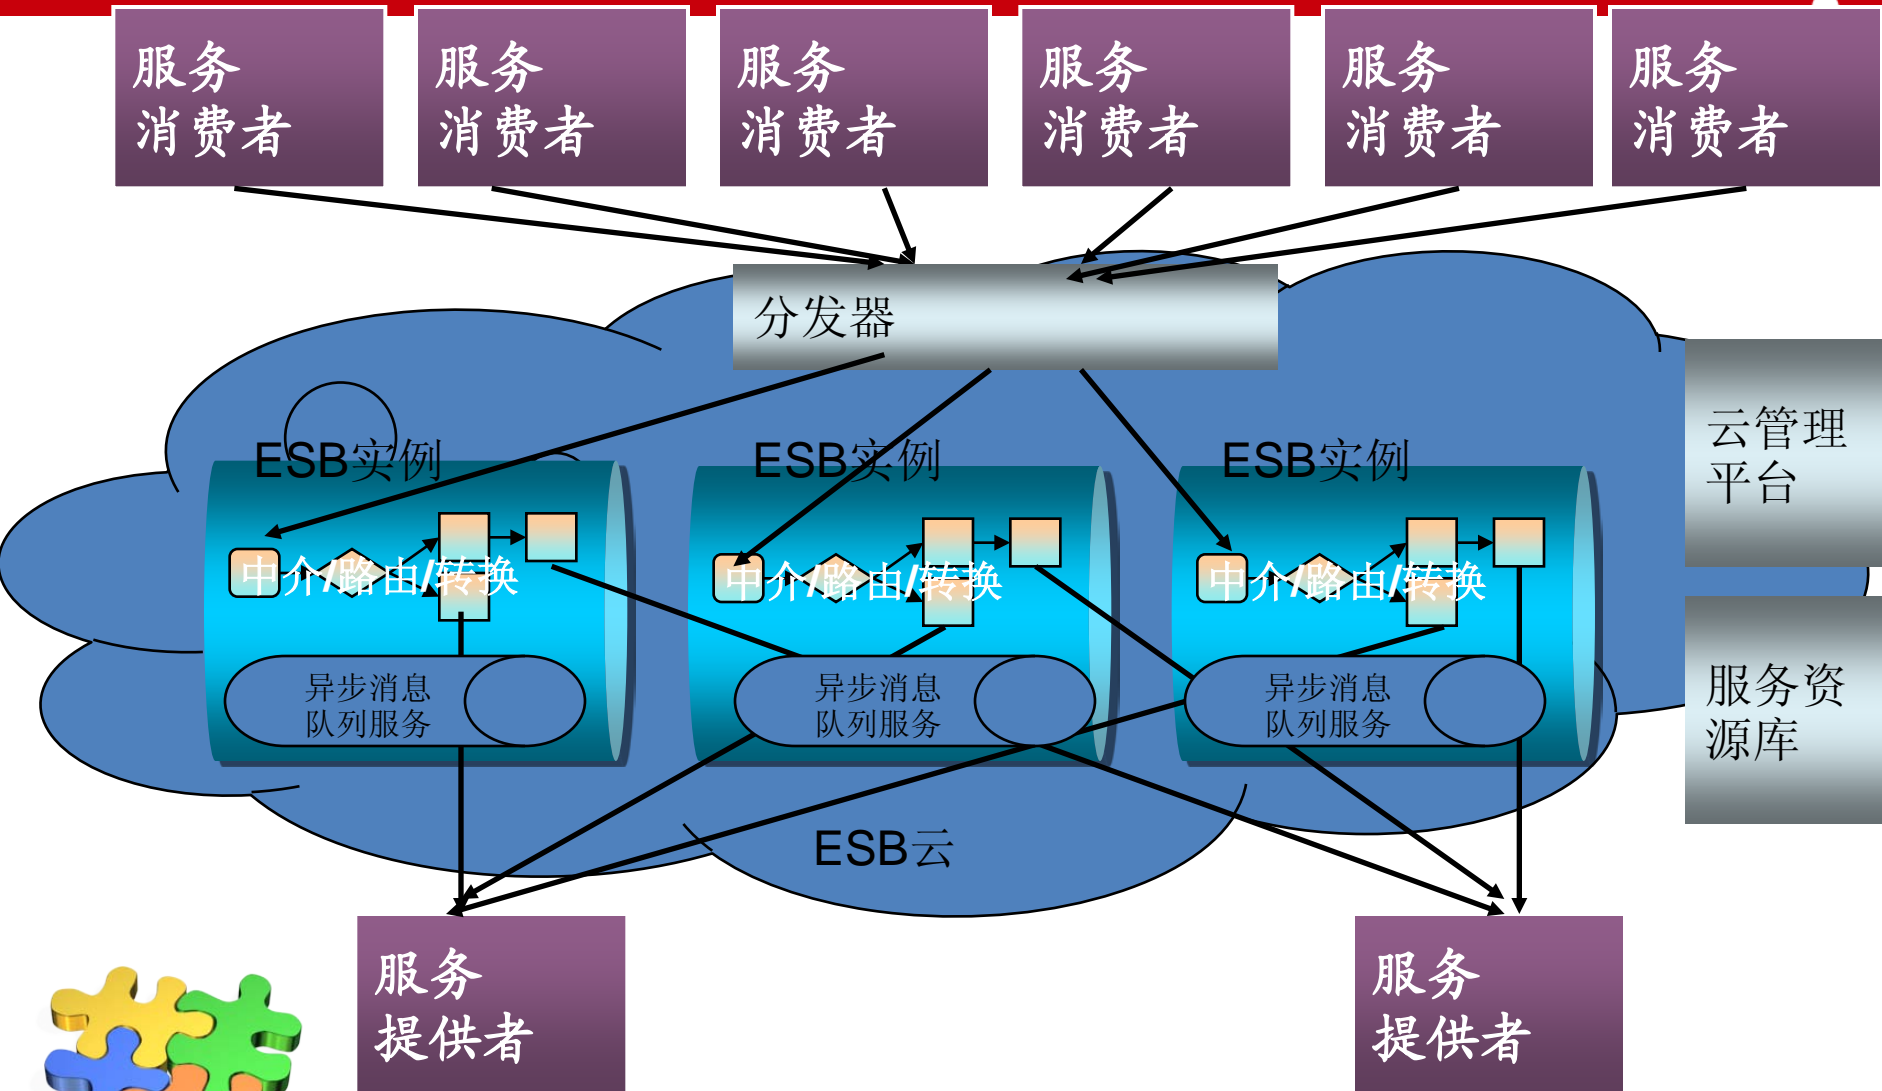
服务
消费者

服务
消费者

服务
消费者

服务
消费者

服务
消费者

服务
消费者

分发器

ESB实例

中介/路由/转换

异步消息
队列服务

ESB实例

中介/路由/转换

异步消息
队列服务

ESB实例

中介/路由/转换

异步消息
队列服务

云管理
平台

服务资
源库

ESB云

服务
提供者

服务
提供者